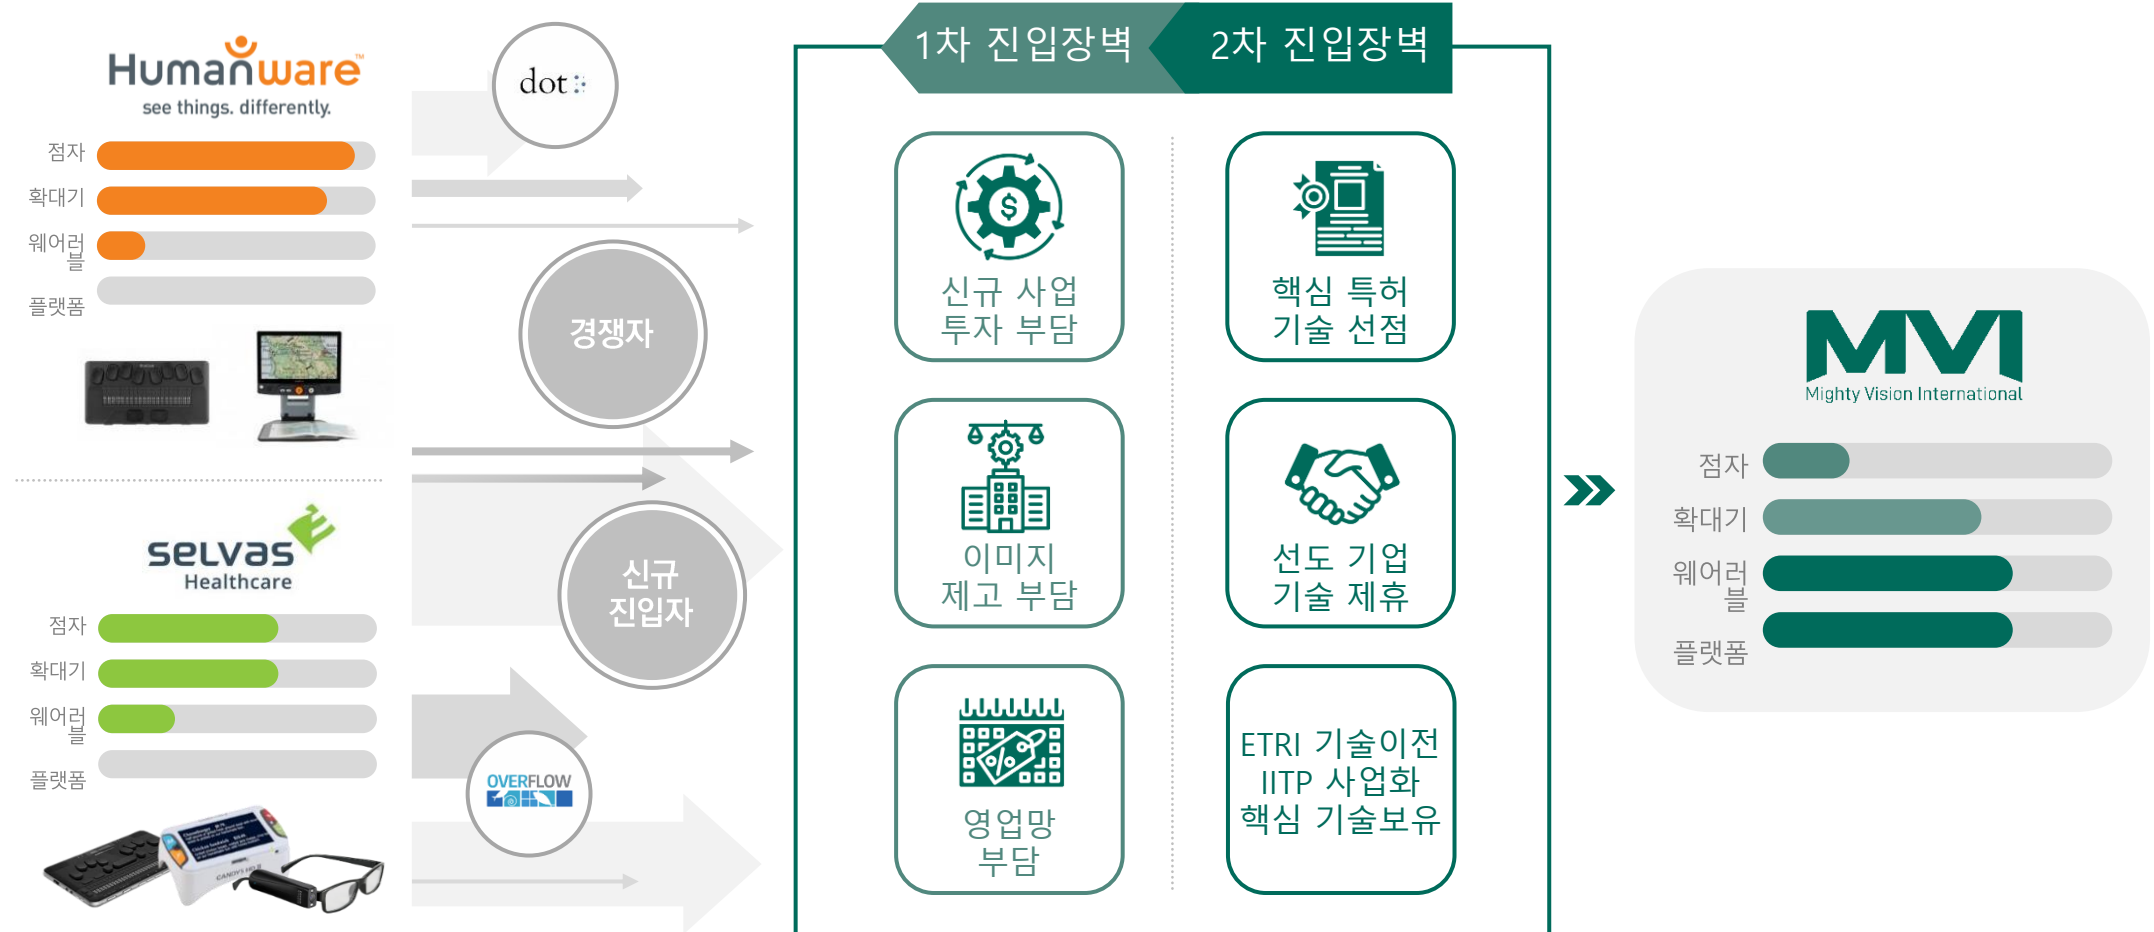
Humanware
see things. differently.

점자
확대기
웨어러블
플랫폼

dot

경쟁자

신규 진입자

selvas Healthcare

점자
확대기
웨어러블
플랫폼

OVERFLOW

1차 진입장벽

2차 진입장벽

신규 사업 투자 부담

핵심 특허 기술 선점

이미지 제고 부담

선도 기업 기술 제휴

영업망 부담

ETRI 기술이전
IITP 사업화
핵심 기술보유

MVI
Mighty Vision International

점자
확대기
웨어러블
플랫폼